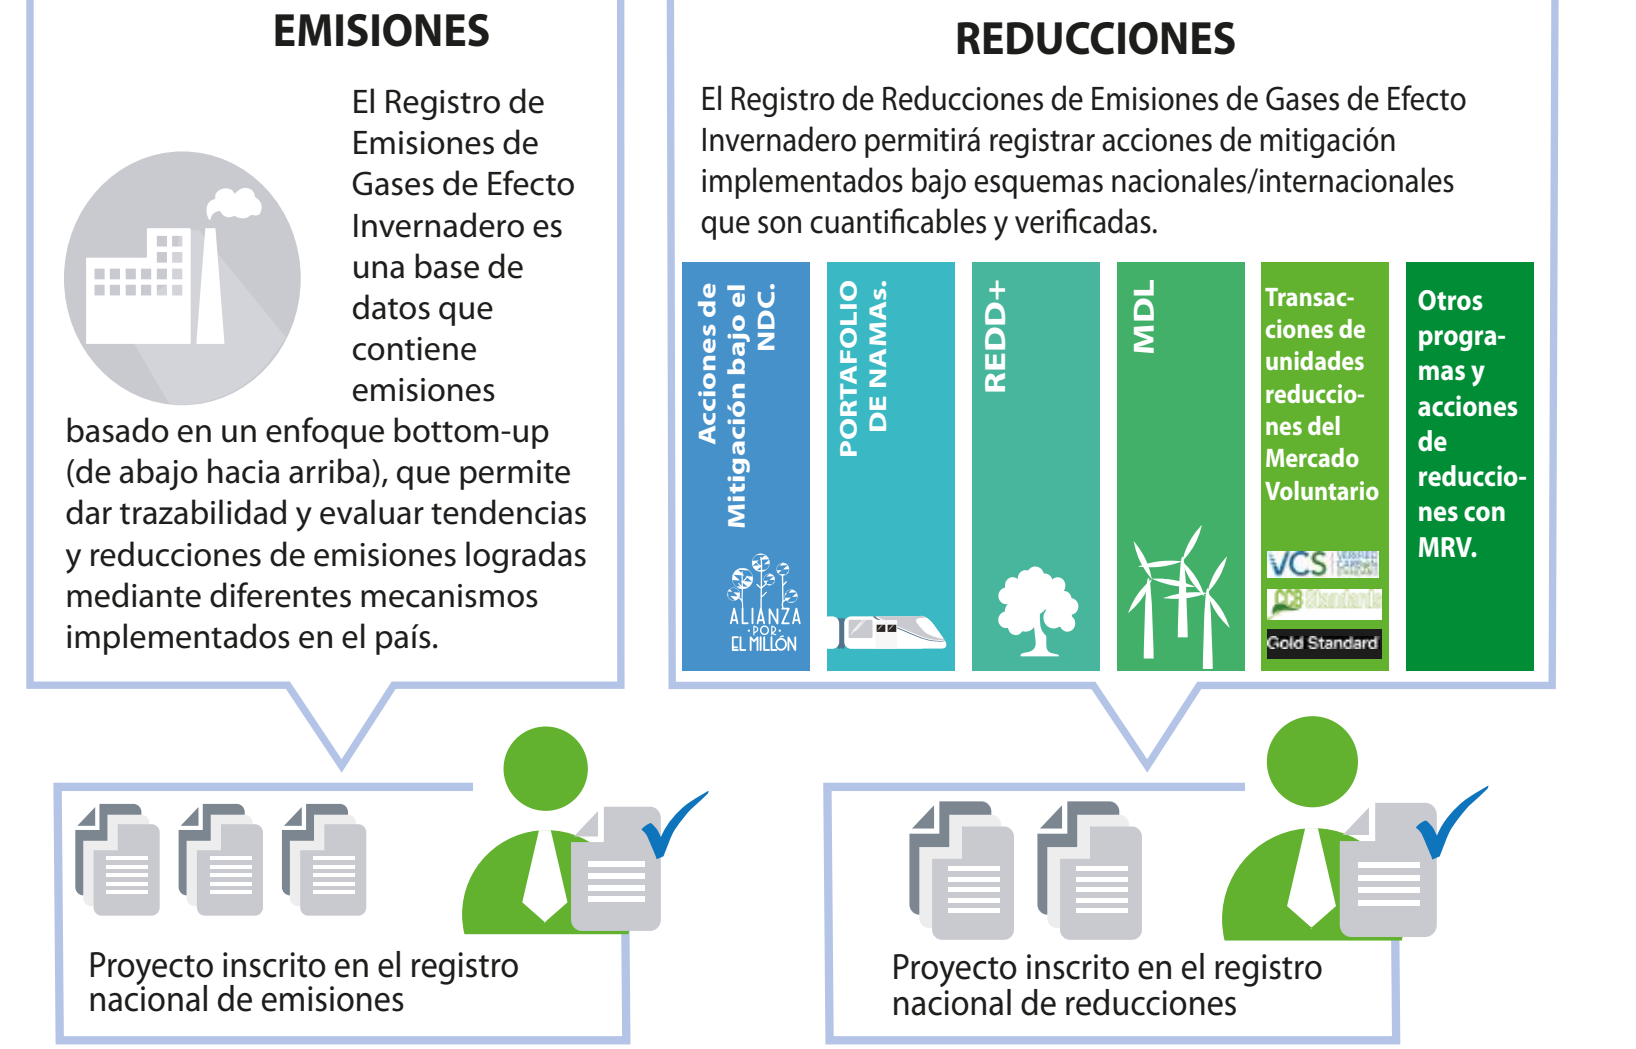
EMISIONES

El Registro de Emisiones de Gases de Efecto Invernadero es una base de datos que contiene emisiones basado en un enfoque bottom-up (de abajo hacia arriba), que permite dar trazabilidad y evaluar tendencias y reducciones de emisiones logradas mediante diferentes mecanismos implementados en el país.

REDUCCIONES

El Registro de Reducciones de Emisiones de Gases de Efecto Invernadero permitirá registrar acciones de mitigación implementados bajo esquemas nacionales/internacionales que son cuantificables y verificadas.

Acciones de Mitigación bajo el NDC.

ALIANZA POR EL MILLÓN

PORTAFOLIO DE NAMAs.

REDD+

MDL

Transacciones de unidades reducciones del Mercado Voluntario

VCS

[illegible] Standards

Gold Standard

Otros programas y acciones de reducciones con MRV.

Proyecto inscrito en el registro nacional de emisiones

Proyecto inscrito en el registro nacional de reducciones